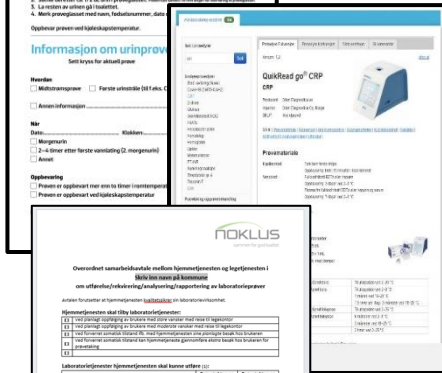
3. La resten av urinen gå i toalettet.
4. Merk prøveglasset med navn, fødselsnummer, dato

Oppbevar prøven ved kjøleskapstemperatur.

Informasjon om urinprøve
Sett kryss for aktuell prøve

Hvordan
Midtstrømsprøve
Første urinstråle (til f.eks. C
Annen informasjon

Når
Dato: Klokken
Morgenurin
2-4 timer etter forrige vannlating (2. morgenurin)
Annet

Oppbevaring
Prøven er oppbevart mer enn to timer i romtemperatur
Prøven er oppbevart ved kjøleskapstemperatur

Søk

QuikRead go® CRP
CRP

Prøvemateriale

NOKLUS

Overordnet samarbeidsavtale mellom hjemmetjenesten og legetjenesten i
Skriv inn navn på kommune
om utførelse/rekvirering/analysering/rapportering av laboratorieprøver

Avtalen forutsetter at hjemmetjenesten kvalitetssikres av laboratorieveileder.

Hjemmetjenesten skal tilby laboratoriet tjenester:
Ved planlagt oppfølging av brukere med stabile verdier med hensyn til legekontor
Ved planlagt oppfølging av brukere med moderate verdier med hensyn til legekontor
Ved forverret somatisk tilstand f.eks. med hjemmetjenesten uten planlagt besøk hos brukeren
Ved forverret somatisk tilstand der hjemmetjenesten gjennomføre akutte besøk hos brukeren for prøvetaking

Laboratorietjenester hjemmetjenesten skal kunne utføre